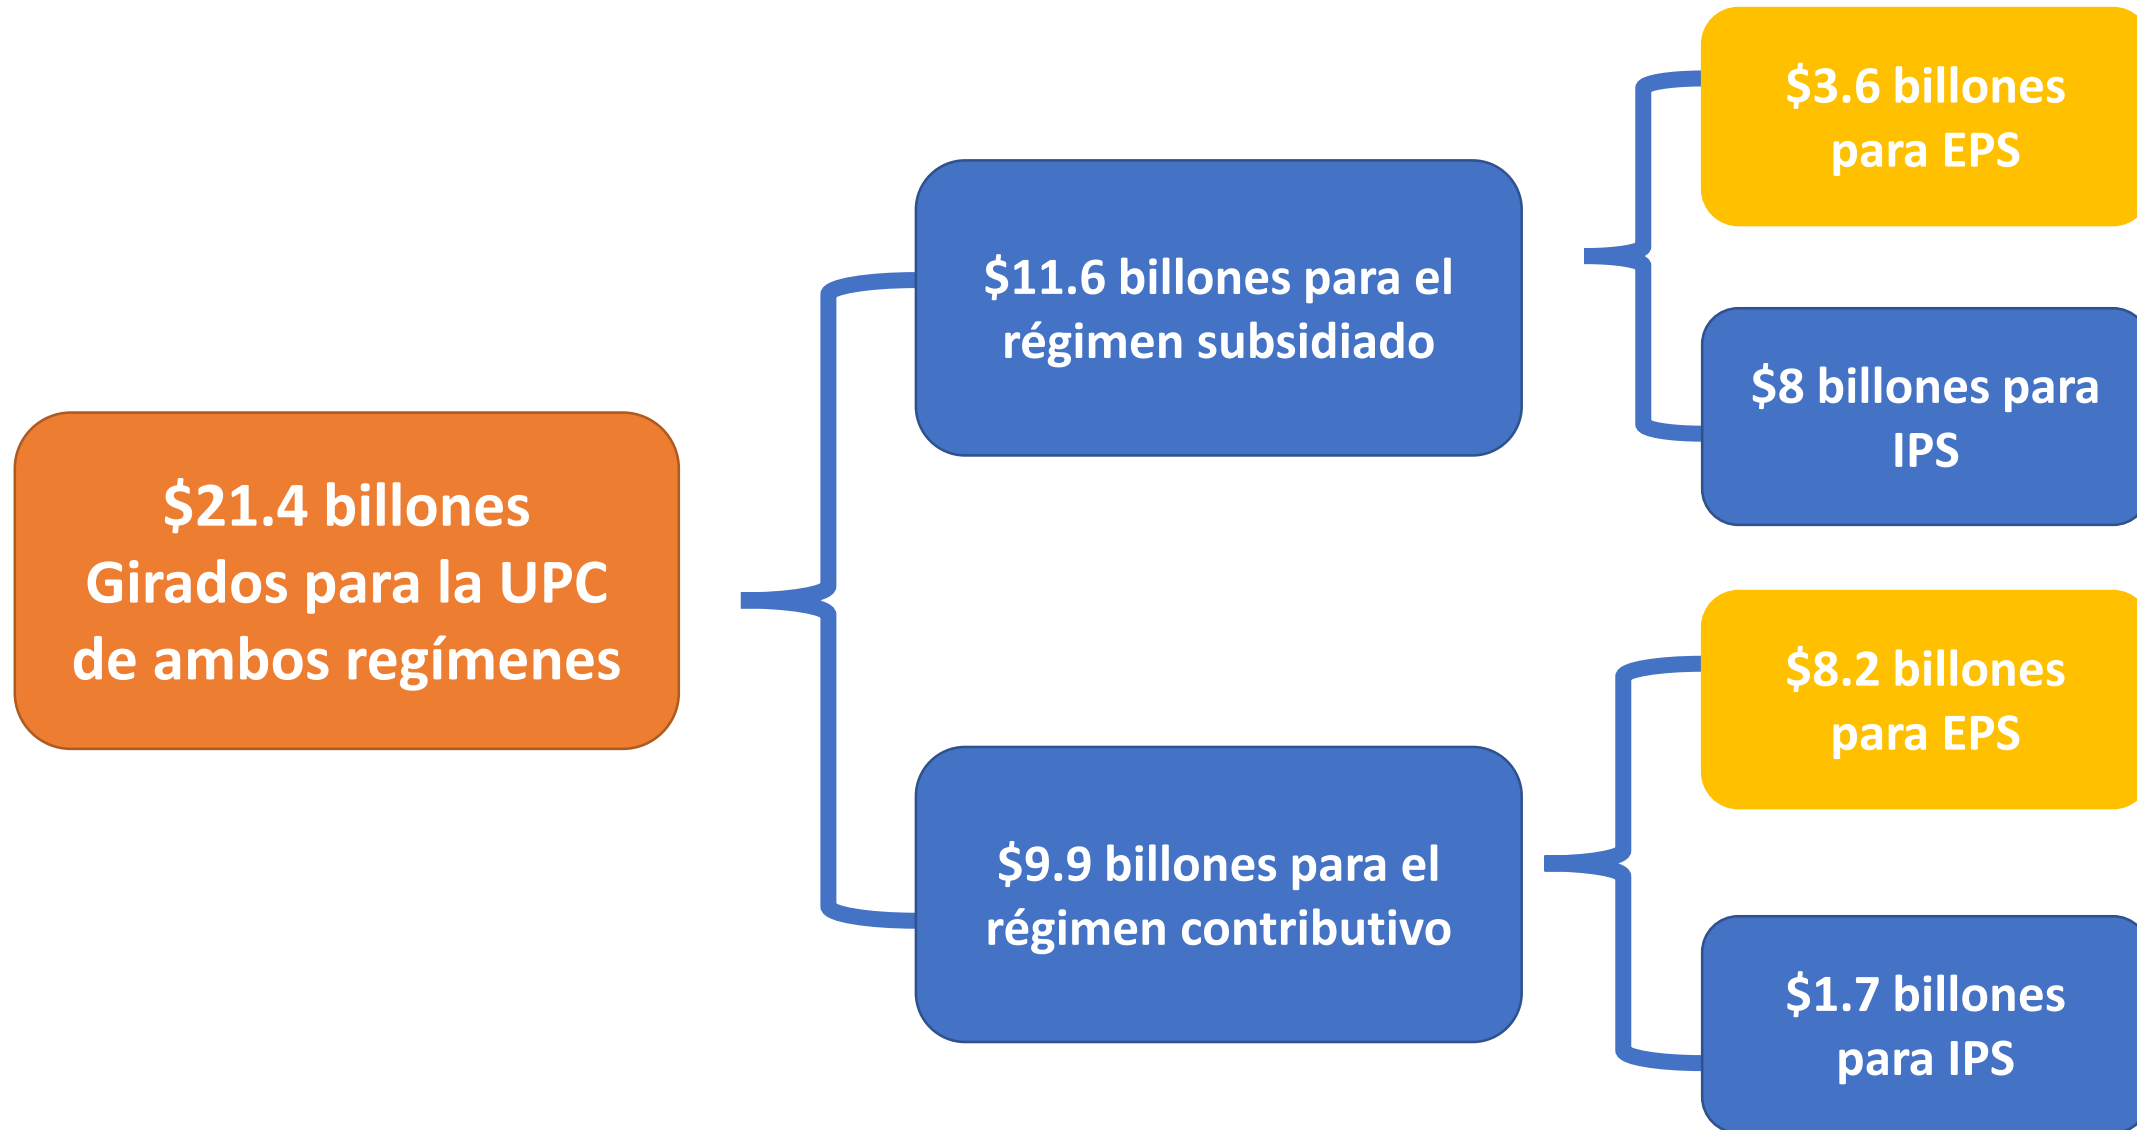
$21.4 billones Girados para la UPC de ambos regímenes

$11.6 billones para el régimen subsidiado

$3.6 billones para EPS

$8 billones para IPS

$9.9 billones para el régimen contributivo

$8.2 billones para EPS

$1.7 billones para IPS